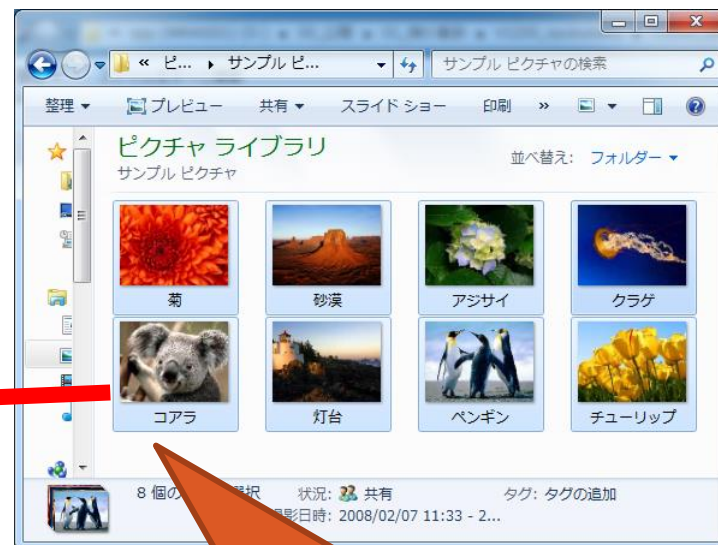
« ピ... ▸ サンプル ピ...

サンプル ピクチャの検索

整理 ▾ プレビュー 共有 ▾ スライド ショー 印刷 »

ピクチャ ライブラリ
サンプル ピクチャ

並べ替え: フォルダー ▾

菊
砂漠
アジサイ
クラゲ
コアラ
灯台
ペンギン
チューリップ

8 個の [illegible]選択 状況: 共有 タグ: タグの追加
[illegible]撮影日時: 2008/02/07 11:33 - 2...